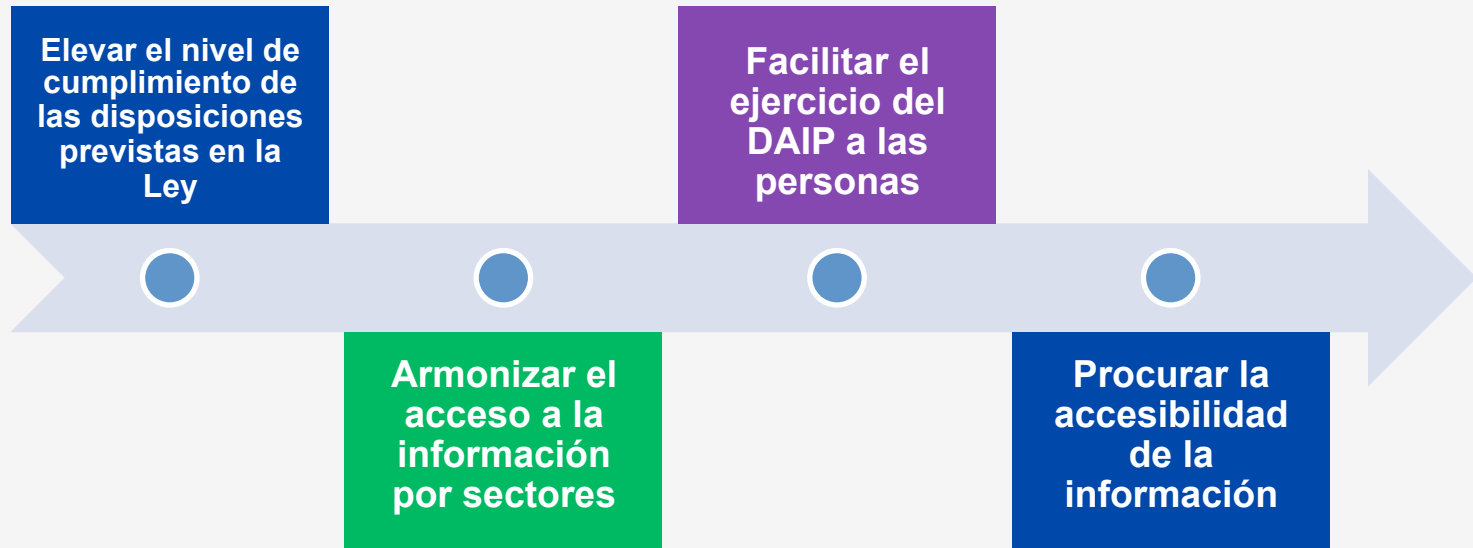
Elevar el nivel de cumplimiento de las disposiciones previstas en la Ley

Armonizar el acceso a la información por sectores

Facilitar el ejercicio del DAIP a las personas

Procurar la accesibilidad de la información